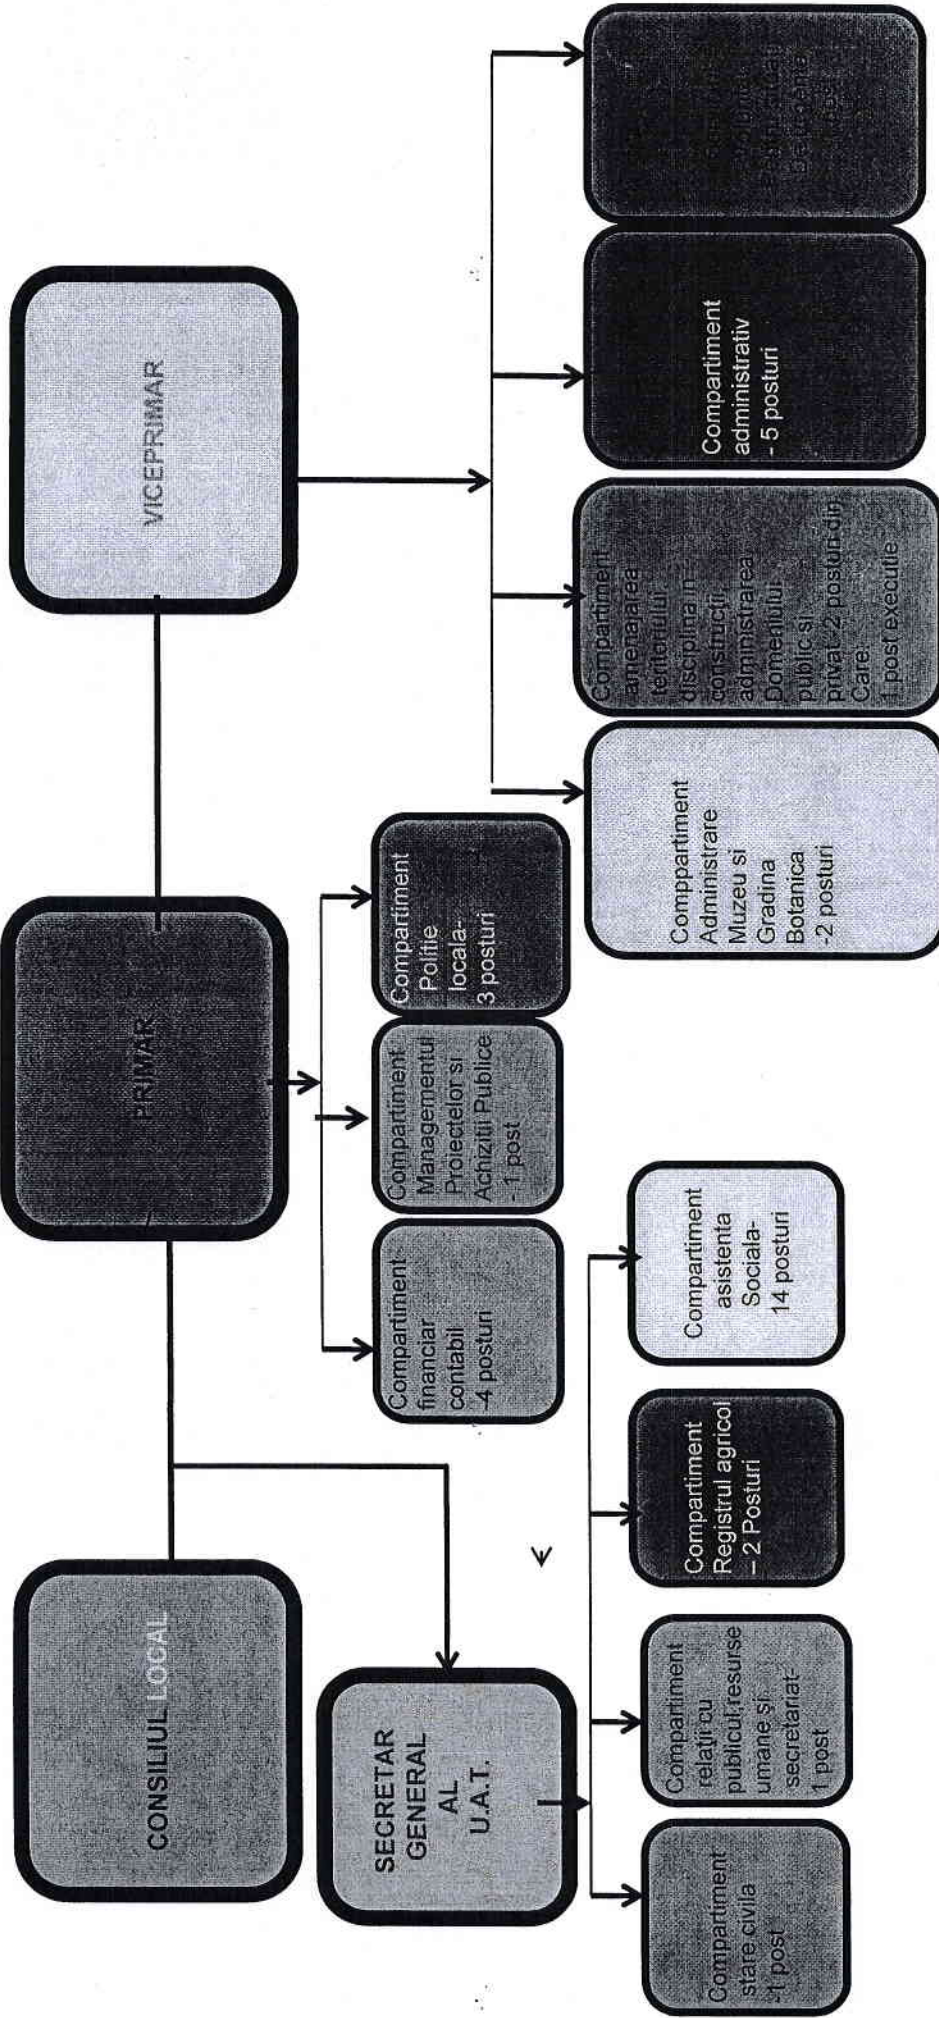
CONSILIUL LOCAL

PRIMAR

VICEPRIMAR

SECRETAR GENERAL AL U.A.T.

Compartiment financiar contabil -4 posturi

Compartiment Managementul Proiectelor si Achizitii Publice - 1 post

Compartiment Poliție locala- 3 posturi

Comppartiment Administrare Muzeu si Gradina Botanica -2 posturi

Compartiment amenajarea teritoriului, disciplina in construcții, administrarea Domeniului public si privat-2 posturi din Care: 1 post execute

Compartiment administrativ - 5 posturi

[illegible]

Compartiment stare civila -1 post

Compartiment relații cu publicul,resurse umane si secretariat- 1 post

Compartiment Registrul agricol – 2 Posturi

Compartiment asistenta Sociala- 14 posturi